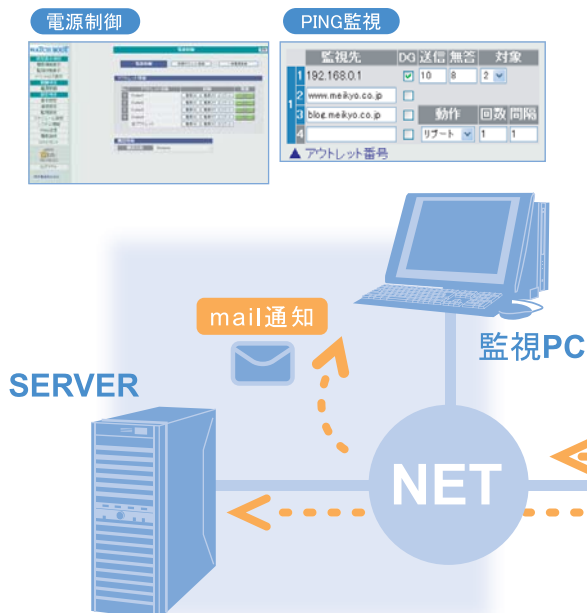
電源制御

PING監視

| | | 監視先 | DG | 送信 | 無答 | 対象 |
|---|---|---|---|---|---|---|
| 1 | 1 | 192.168.0.1 | ☑ | 10 | 8 | 2 |
| | 2 | www.meikyo.co.jp | ☐ | | | |
| | 3 | blog.meikyo.co.jp | ☐ | 動作 | 回数 | 間隔 |
| | 4 | | ☐ | リブート | 1 | 1 |

▲ アウトレット番号

mail通知

監視PC

SERVER

NET